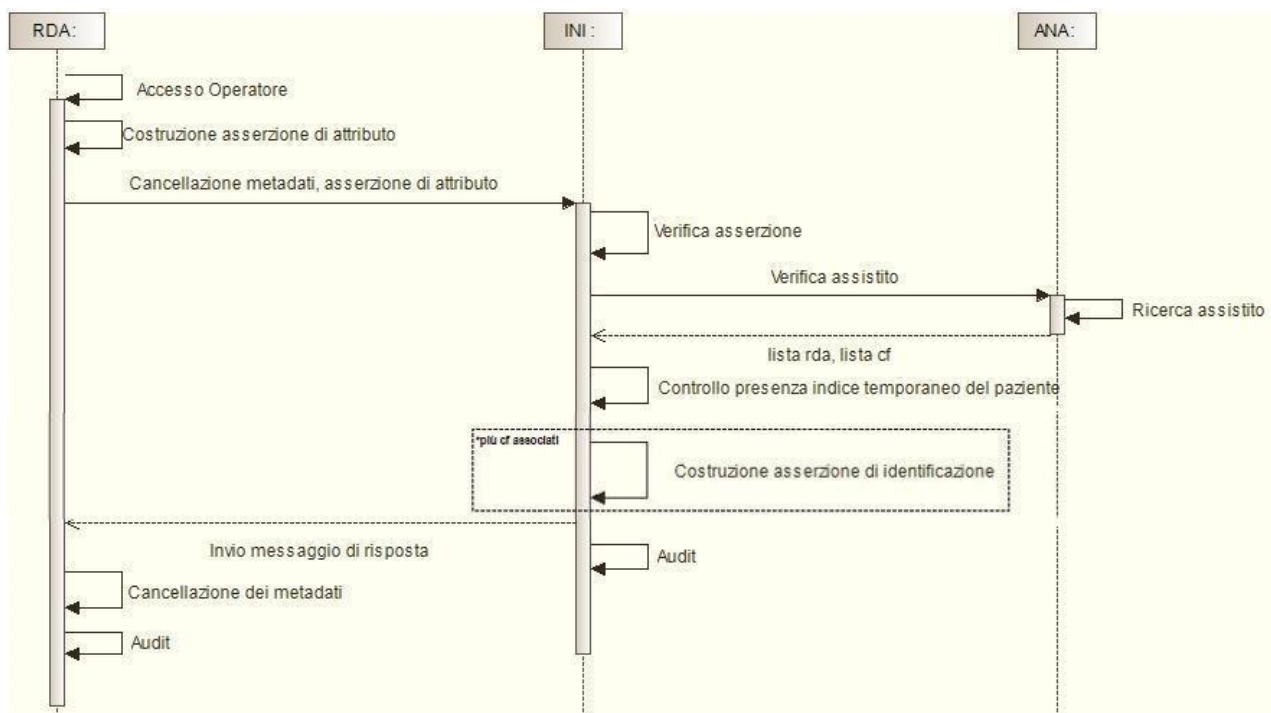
RDA:

INI :

ANA:

Accesso Operatore

Costruzione asserzione di attributo

Cancellazione metadati, asserzione di attributo

Verifica asserzione

Verifica assistito

Ricerca assistito

lista rda, lista cf

Controllo presenza indice temporaneo del paziente

*più cf associati

Costruzione asserzione di identificazione

Invio messaggio di risposta

Audit

Cancellazione dei metadati

Audit